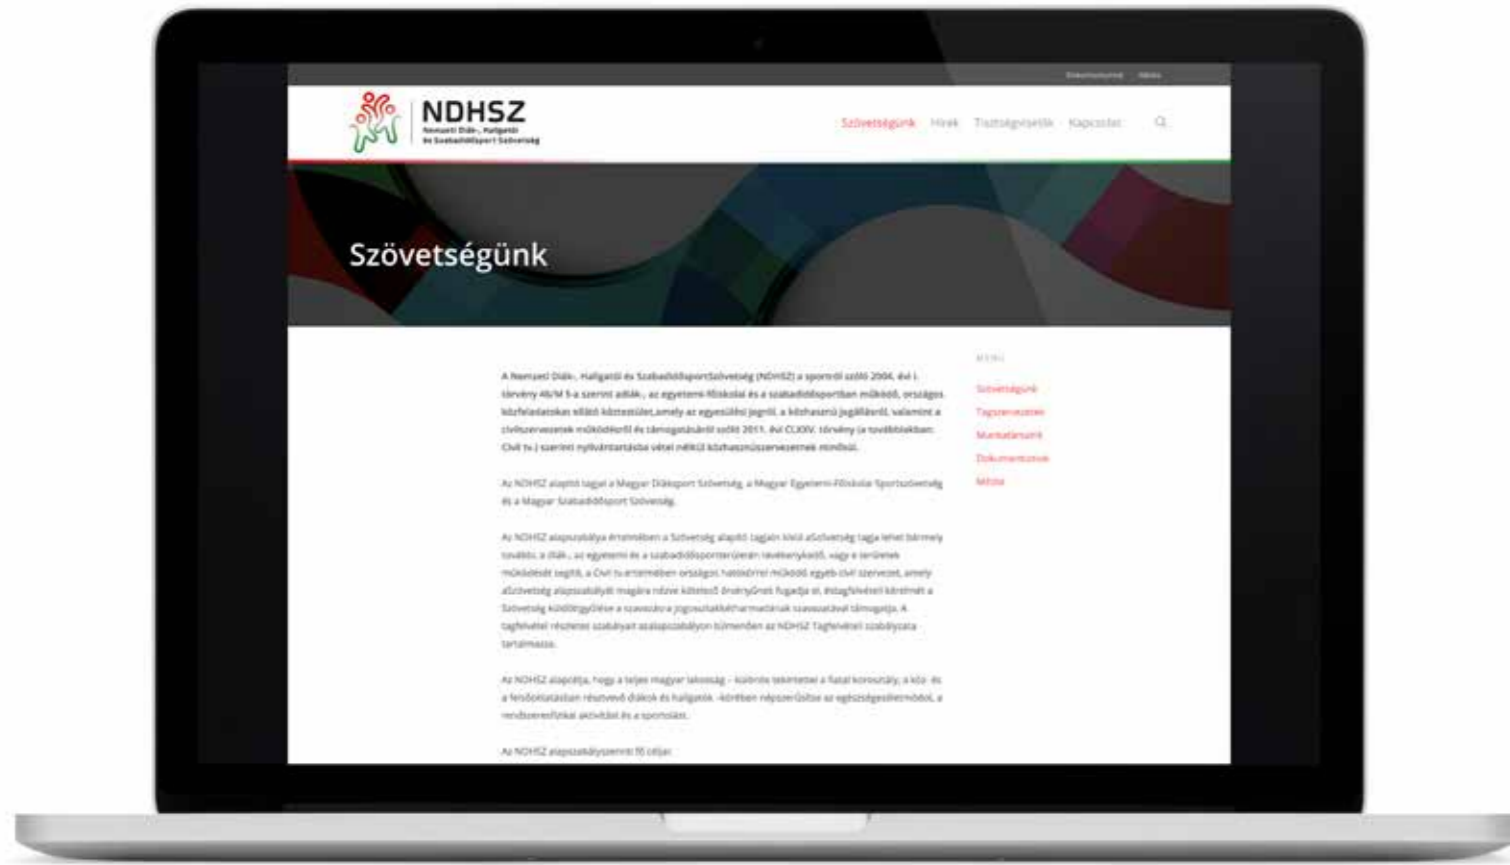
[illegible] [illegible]

NDHSZ
Nemzeti Diák-, Hallgatói és Szabadidősport Szövetség

Szövetségünk Hírek Tisztségviselők Kapcsolat

Szövetségünk

A Nemzeti Diák-, Hallgatói és SzabadidősportSzövetség (NDHSZ) a sportról szóló 2004. évi I. törvény 46/M §-a szerint adiák-, az egyetemi-főiskolai és a szabadidősportban működő, országos közfeladatokat ellátó köztestület,amely az egyesülési jogról, a közhasznú jogállásról, valamint a civilszervezetek működéséről és támogatásáról szóló 2011. évi CLXXV. törvény (a továbbiakban: Civil tv.) szerinti nyilvántartásba vétel nélkül közhasznúszervezetnek minősül.

Az NDHSZ alapító tagjai a Magyar Diáksport Szövetség, a Magyar Egyetemi-Főiskolai Sportszövetség és a Magyar Szabadidősport Szövetség.

Az NDHSZ alapszabálya értelmében a Szövetség alapító tagjain kívül aSzövetség tagja lehet bármely további, a diák-, az egyetemi és a szabadidősportterületén tevékenykedő, vagy e területek működését segítő, a Civil tv.értelmében országos hatókörrel működő egyéb civil szervezet, amely aSzövetség alapszabályát magára nézve kötelező érvényűnek fogadja el, tagfelvételi kérelmét a Szövetség küldöttgyűlése a szavazásra jogosultakkétharmadának szavazatával támogatja. A tagfelvétel részletes szabályait azalapszabályon túlmenően az NDHSZ Tagfelvételi szabályzata tartalmazza.

Az NDHSZ alapcélja, hogy a teljes magyar lakosság – kiemelt tekintettel a fiatal korosztály, a köz- és a felsőoktatásban résztvevő diákok és hallgatók -körében népszerűsítse az egészségeséletmódot, a rendszeres fizikai aktivitást és a sportolást.

Az NDHSZ alapszabálya szerinti fő céljai:

MENÜ

Szövetségünk
Tagszervezetek
Munkatársaink
Dokumentumok
Média